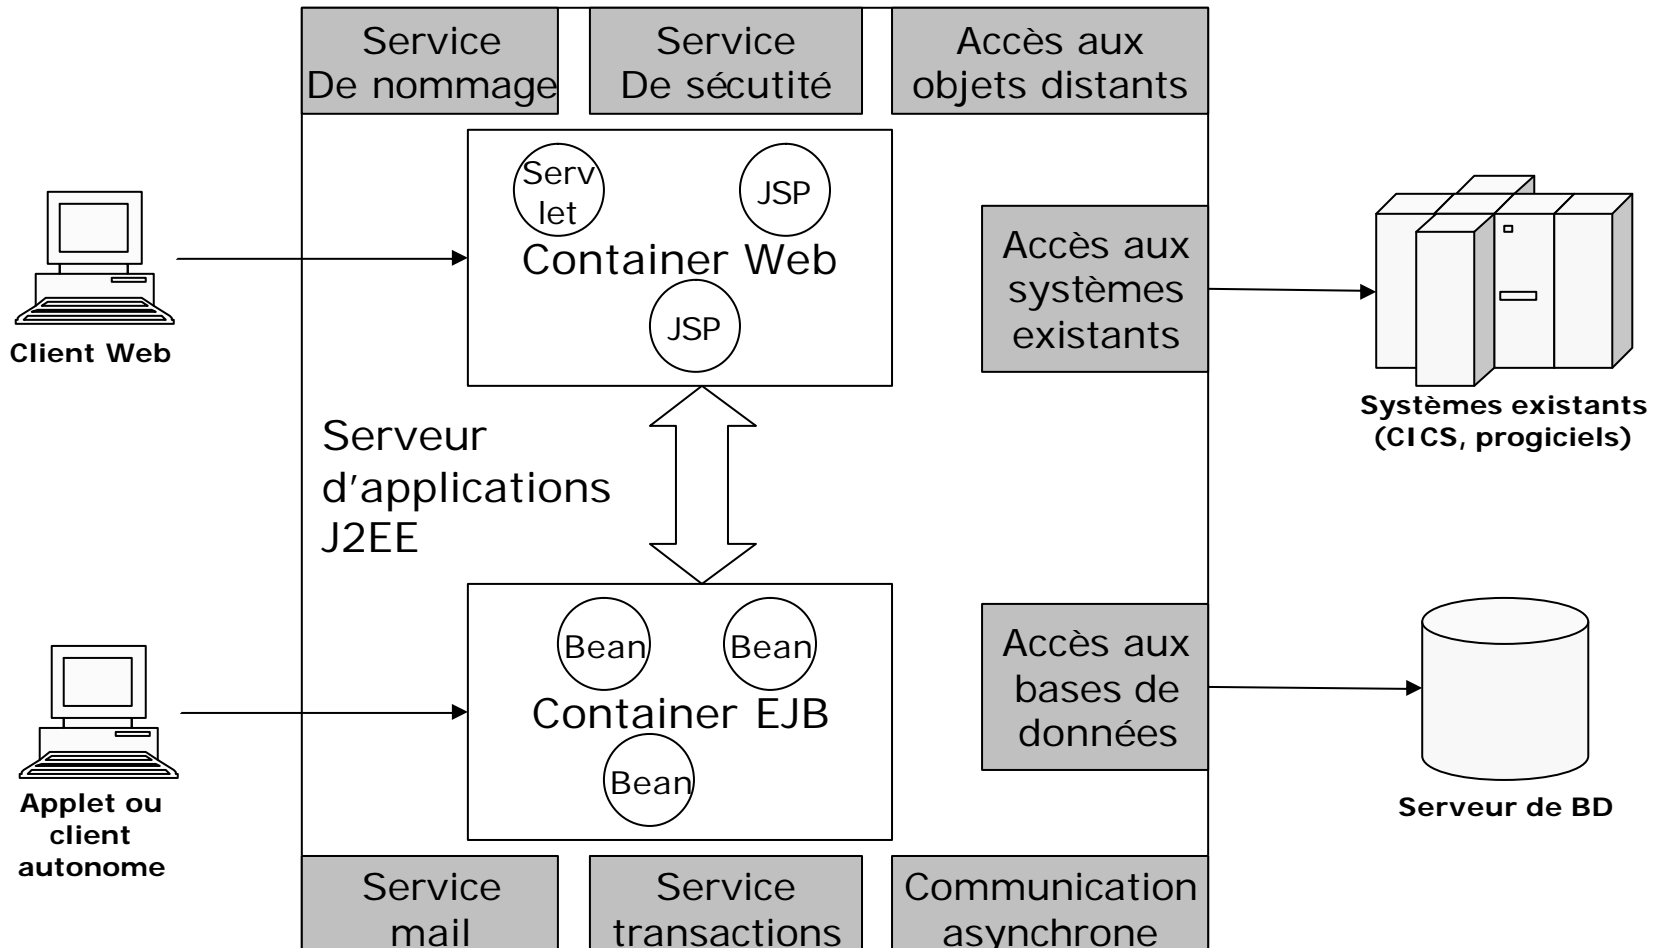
Service De nommage

Service De sécutité

Accès aux objets distants

Serv let

JSP

Container Web

JSP

Accès aux systèmes existants

Client Web

Systèmes existants (CICS, progiciels)

Serveur d'applications J2EE

Bean

Bean

Container EJB

Bean

Accès aux bases de données

Applet ou client autonome

Serveur de BD

Service mail

Service transactions

Communication asynchrone